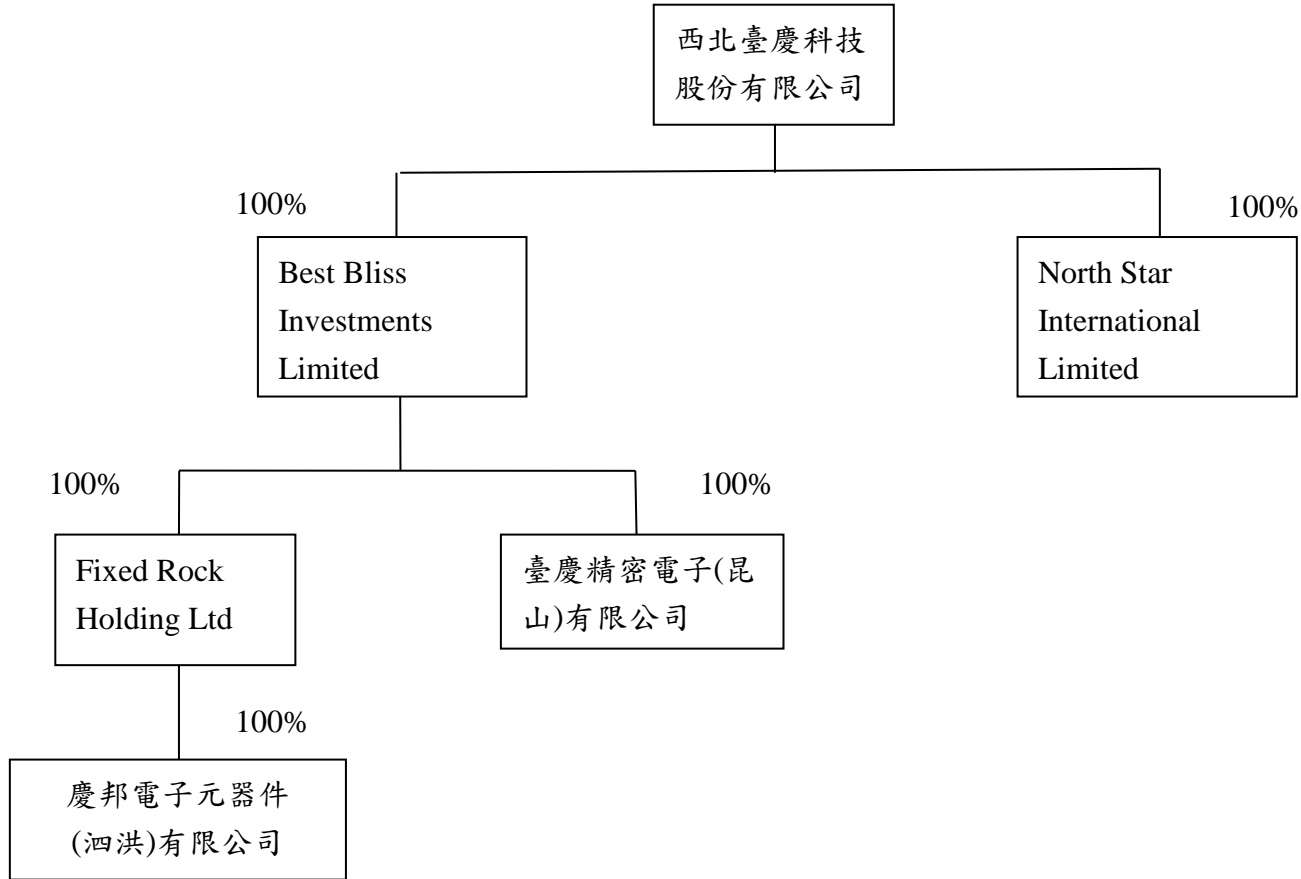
西北臺慶科技股份有限公司

100%

Best Bliss Investments Limited

100%

North Star International Limited

100%

Fixed Rock Holding Ltd

100%

臺慶精密電子(昆山)有限公司

100%

慶邦電子元器件(泗洪)有限公司